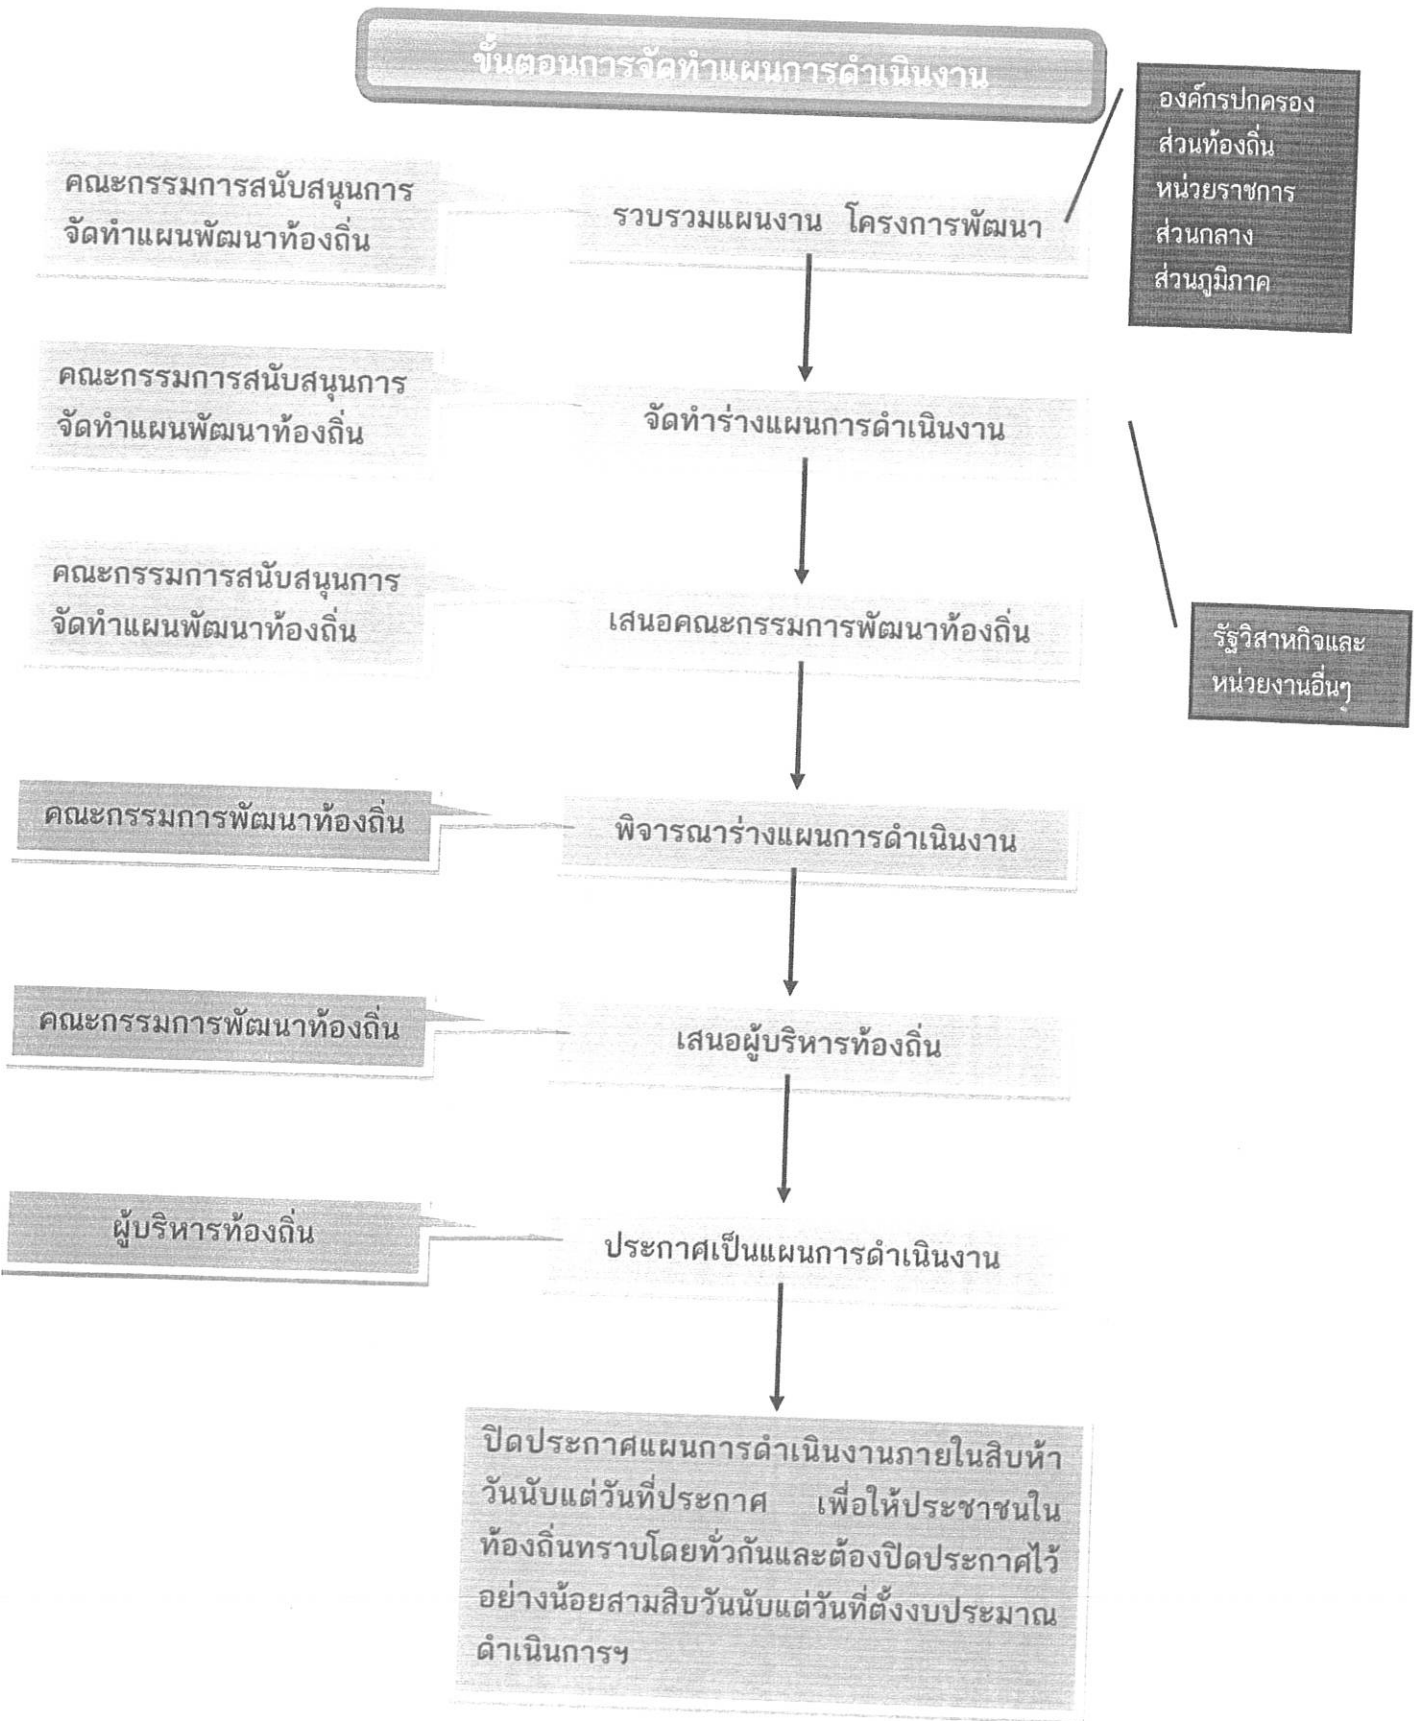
ขั้นตอนการจัดทำแผนการดำเนินงาน

องค์กรปกครองส่วนท้องถิ่น
หน่วยราชการส่วนกลาง
ส่วนภูมิภาค

คณะกรรมการสนับสนุนการจัดทำแผนพัฒนาท้องถิ่น

รวบรวมแผนงาน โครงการพัฒนา

คณะกรรมการสนับสนุนการจัดทำแผนพัฒนาท้องถิ่น

จัดทำร่างแผนการดำเนินงาน

คณะกรรมการสนับสนุนการจัดทำแผนพัฒนาท้องถิ่น

เสนอคณะกรรมการพัฒนาท้องถิ่น

รัฐวิสาหกิจและหน่วยงานอื่นๆ

คณะกรรมการพัฒนาท้องถิ่น

พิจารณาร่างแผนการดำเนินงาน

คณะกรรมการพัฒนาท้องถิ่น

เสนอผู้บริหารท้องถิ่น

ผู้บริหารท้องถิ่น

ประกาศเป็นแผนการดำเนินงาน

ปิดประกาศแผนการดำเนินงานภายในสิบห้าวันนับแต่วันที่ประกาศ เพื่อให้ประชาชนในท้องถิ่นทราบโดยทั่วกันและต้องปิดประกาศไว้อย่างน้อยสามสิบวันนับแต่วันที่ตั้งงบประมาณดำเนินการฯ